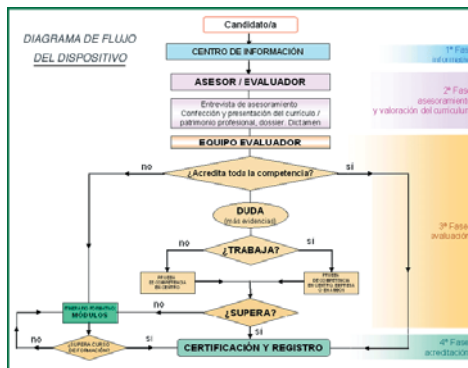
DIAGRAMA DE FLUJO DEL DISPOSITIVO

Candidato/a

CENTRO DE INFORMACIÓN

1ª Fase informació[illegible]

ASESOR / EVALUADOR

2ª Fase asesoramien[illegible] y valoración del currículu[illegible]

Entrevista de asesoramiento Confección y presentación del currículo / patrimonio profesional, dossier. Dictamen

EQUIPO EVALUADOR

no

¿Acredita toda la competencia?

si

DUDA
(más evidencias)

3ª Fase evaluación

no

¿TRABAJA?

si

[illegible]

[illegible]

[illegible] MÓDULOS

no

¿SUPERA?

si

no

¿SUPERA CURSO DE FORMACIÓN?

si

CERTIFICACIÓN Y REGISTRO

4ª Fase acreditación